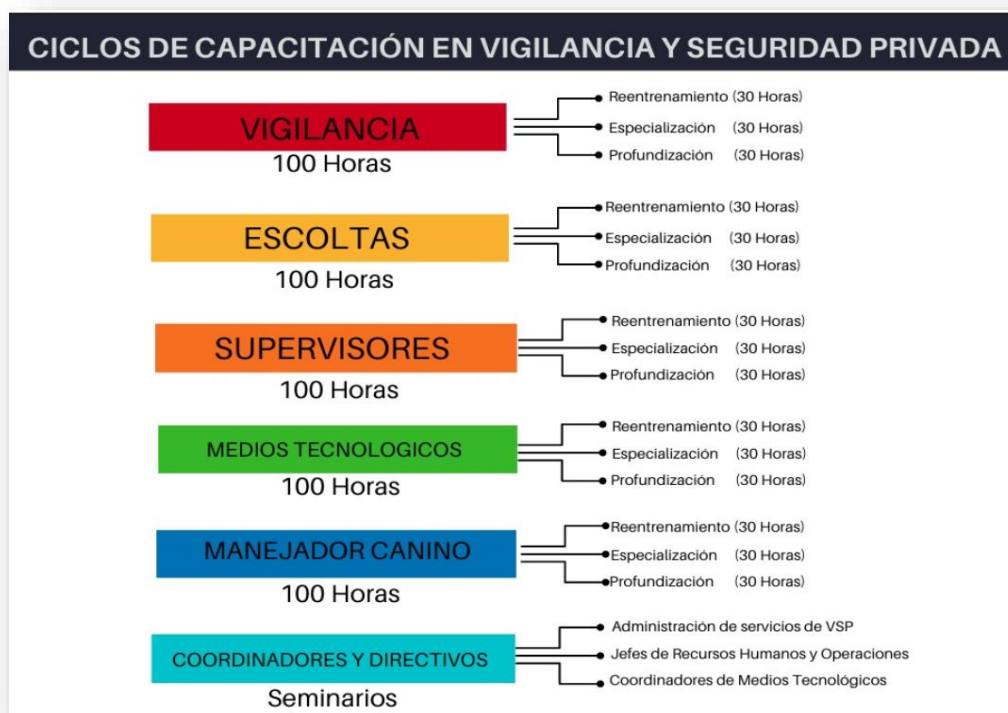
CICLOS DE CAPACITACIÓN EN VIGILANCIA Y SEGURIDAD PRIVADA

VIGILANCIA
100 Horas
Reentrenamiento (30 Horas)
Especialización (30 Horas)
Profundización (30 Horas)

ESCOLTAS
100 Horas
Reentrenamiento (30 Horas)
Especialización (30 Horas)
Profundización (30 Horas)

SUPERVISORES
100 Horas
Reentrenamiento (30 Horas)
Especialización (30 Horas)
Profundización (30 Horas)

MEDIOS TECNOLOGICOS
100 Horas
Reentrenamiento (30 Horas)
Especialización (30 Horas)
Profundización (30 Horas)

MANEJADOR CANINO
100 Horas
Reentrenamiento (30 Horas)
Especialización (30 Horas)
Profundización (30 Horas)

COORDINADORES Y DIRECTIVOS
Seminarios
Administración de servicios de VSP
Jefes de Recursos Humanos y Operaciones
Coordinadores de Medios Tecnológicos